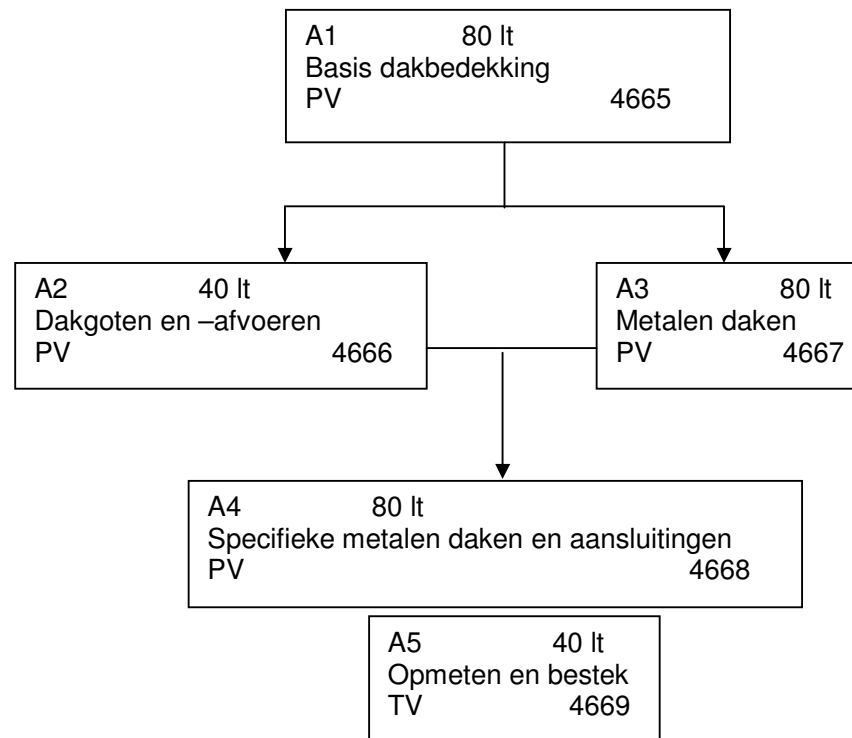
A1 80 lt
Basis dakbedekking
PV 4665

A2 40 lt
Dakgoten en –afvoeren
PV 4666

A3 80 lt
Metalen daken
PV 4667

A4 80 lt
Specifieke metalen daken en aansluitingen
PV 4668

A5 40 lt
Opmeten en bestek
TV 4669